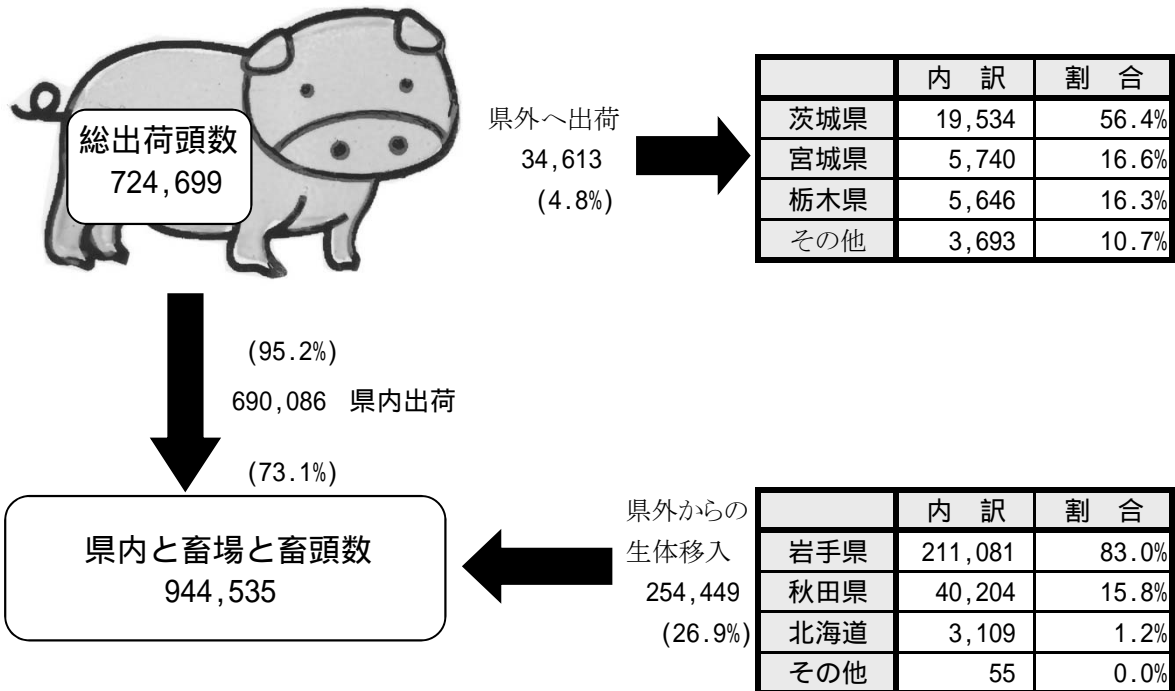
総出荷頭数
724,699

県外へ出荷
34,613
(4.8%)

| | 内　訳 | 割　合 |
|---|---|---|
| 茨城県 | 19,534 | 56.4% |
| 宮城県 | 5,740 | 16.6% |
| 栃木県 | 5,646 | 16.3% |
| その他 | 3,693 | 10.7% |

(95.2%)
690,086　県内出荷
(73.1%)

県内と畜場と畜頭数
944,535

県外からの
生体移入
254,449
(26.9%)

| | 内　訳 | 割　合 |
|---|---|---|
| 岩手県 | 211,081 | 83.0% |
| 秋田県 | 40,204 | 15.8% |
| 北海道 | 3,109 | 1.2% |
| その他 | 55 | 0.0% |